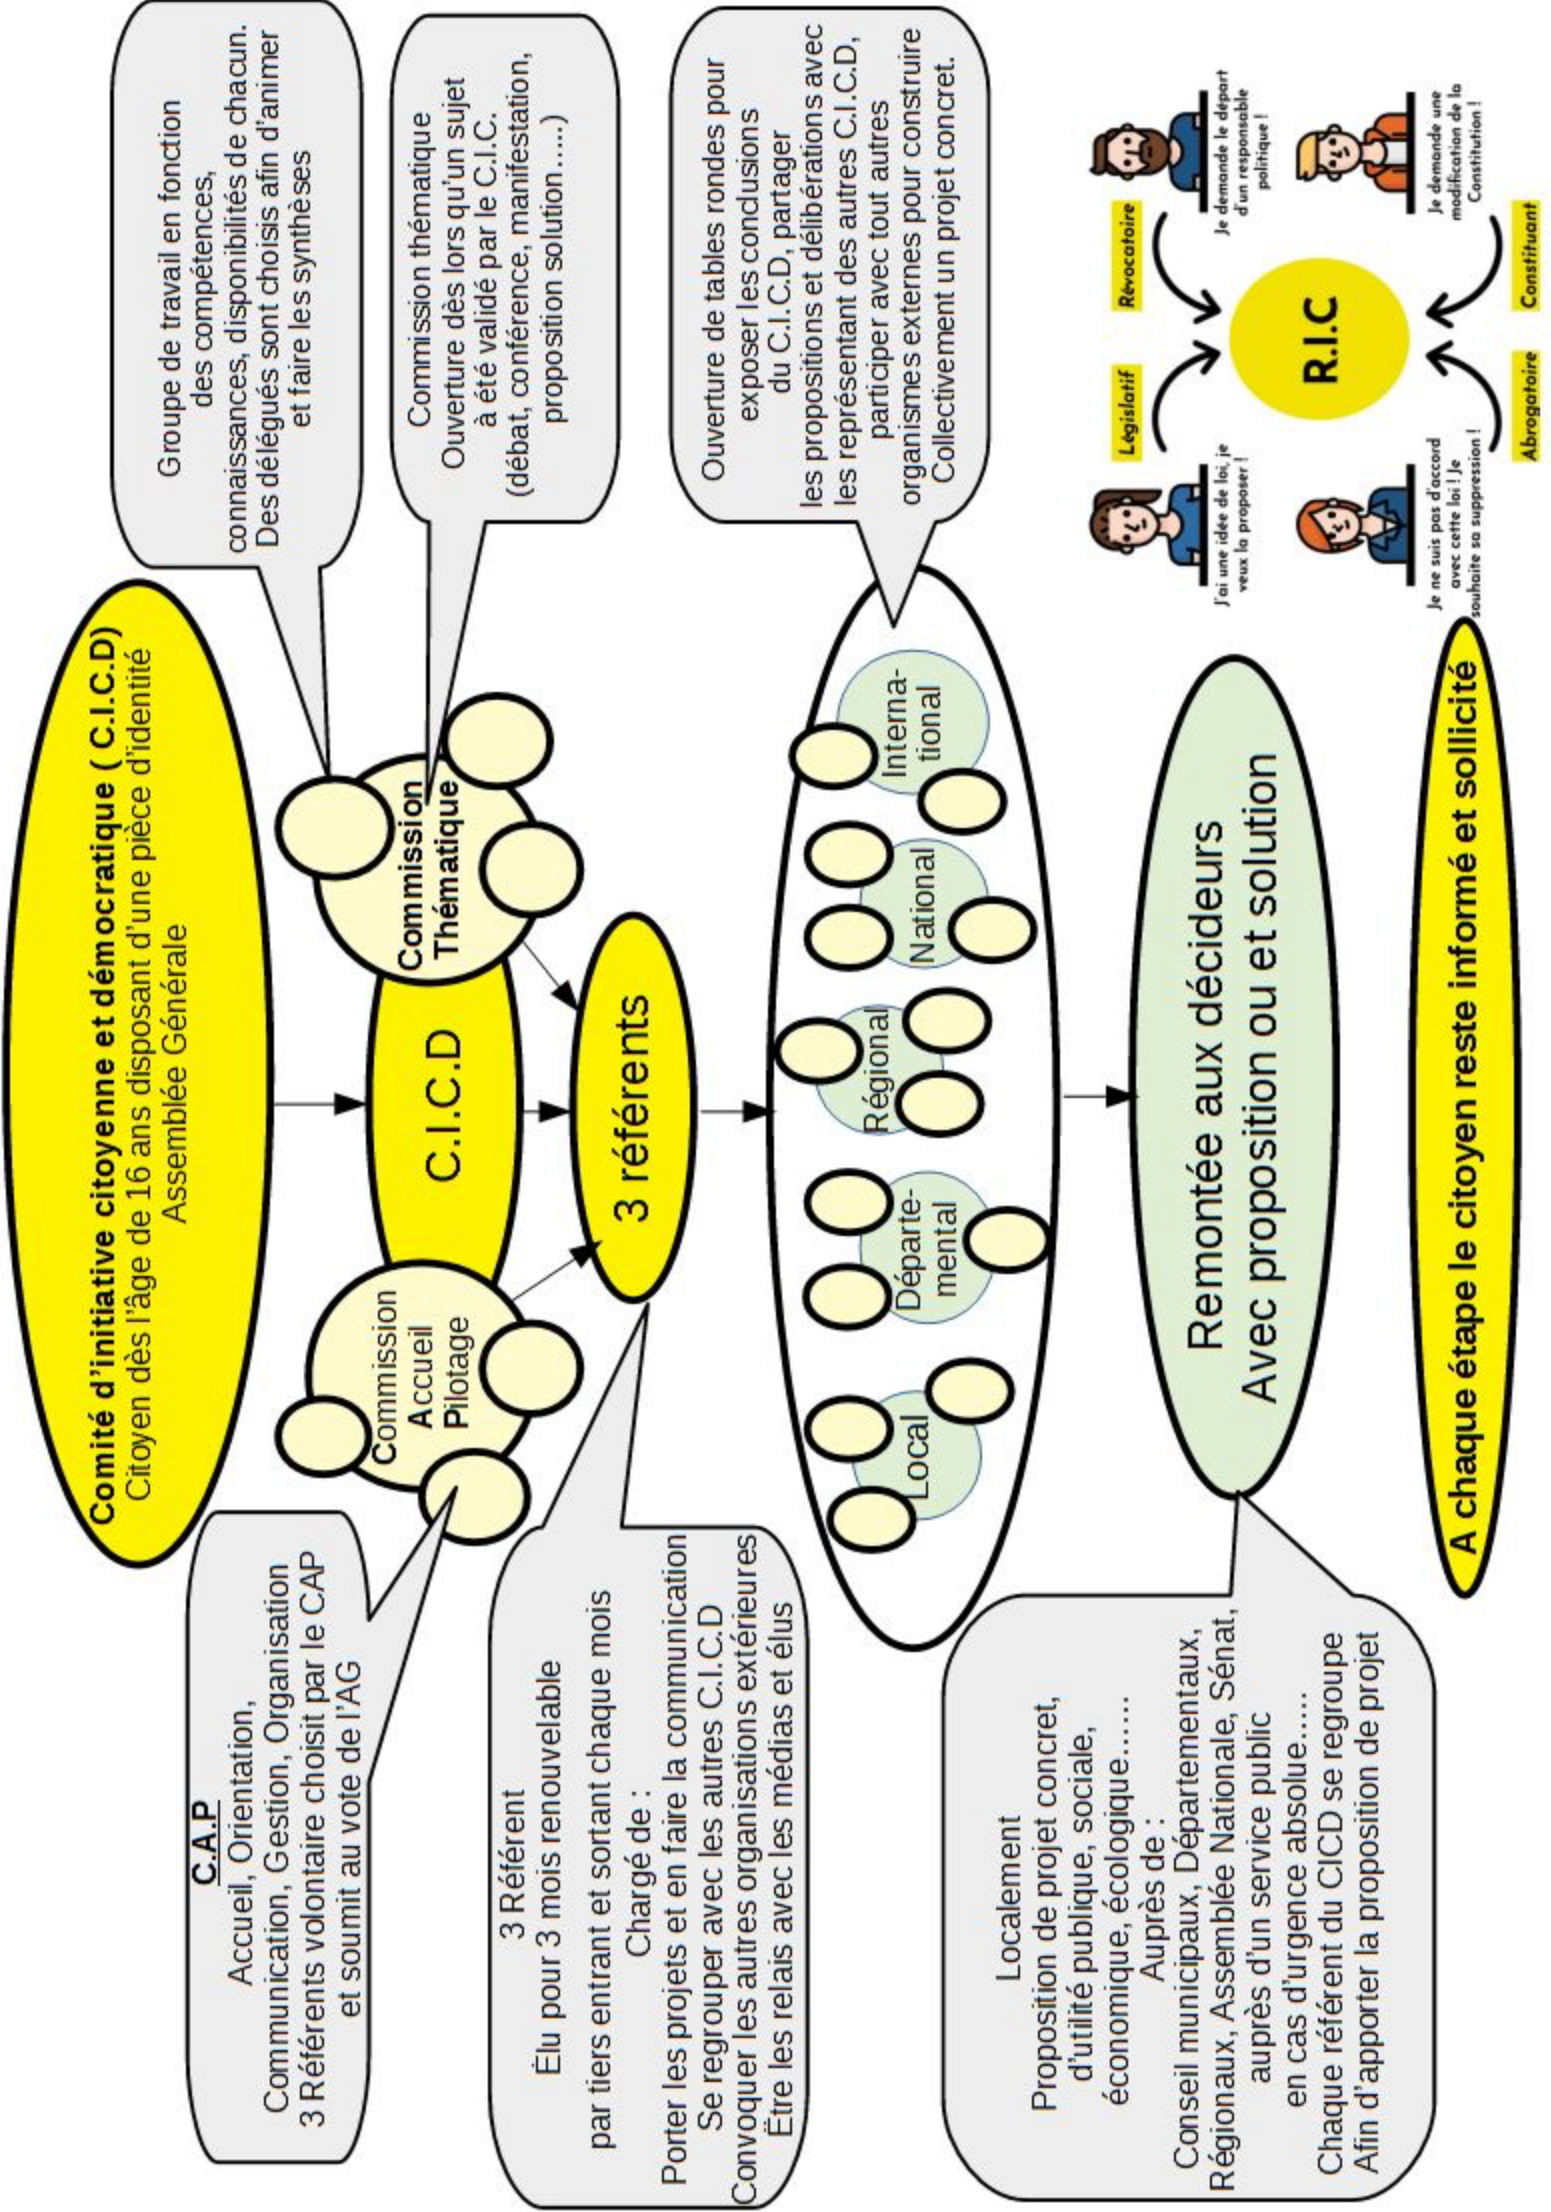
Comité d'initiative citoyenne et démocratique ( C.I.C.D)
Citoyen dès l'âge de 16 ans disposant d'une pièce d'identité
Assemblée Générale

Groupe de travail en fonction des compétences, connaissances, disponibilités de chacun. Des délégués sont choisis afin d'animer et faire les synthèses

Commission thématique
Ouverture dès lors qu'un sujet à été validé par le C.I.C.
(débat, conférence, manifestation, proposition solution…..)

Ouverture de tables rondes pour exposer les conclusions du C.I.C.D, partager les propositions et délibérations avec les représentant des autres C.I.C.D, participer avec tout autres organismes externes pour construire Collectivement un projet concret.

Législatif
J'ai une idée de loi, je veux la proposer !

Révocatoire
Je demande le départ d'un responsable politique !

R.I.C

Abrogatoire
Je ne suis pas d'accord avec cette loi ! Je souhaite sa suppression !

Constituant
Je demande une modification de la Constitution !

Commission Thématique

C.I.C.D

Commission Accueil Pilotage

3 référents

Local

Départe-mental

Régional

National

Interna-tional

Remontée aux décideurs
Avec proposition ou et solution

A chaque étape le citoyen reste informé et sollicité

C.A.P
Accueil, Orientation, Communication, Gestion, Organisation
3 Référents volontaire choisit par le CAP et soumit au vote de l'AG

3 Référent
Élu pour 3 mois renouvelable
par tiers entrant et sortant chaque mois
Chargé de :
Porter les projets et en faire la communication
Se regrouper avec les autres C.I.C.D
Convoquer les autres organisations extérieures
Être les relais avec les médias et élus

Localement
Proposition de projet concret, d'utilité publique, sociale, économique, écologique……
Auprès de :
Conseil municipaux, Départementaux, Régionaux, Assemblée Nationale, Sénat, auprès d'un service public en cas d'urgence absolue……
Chaque référent du CICD se regroupe Afin d'apporter la proposition de projet